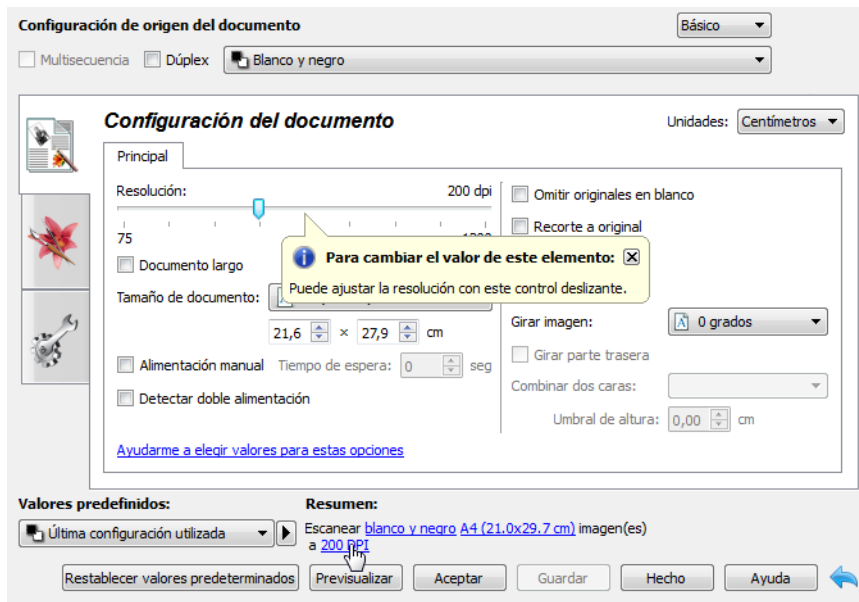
Configuración de origen del documento

Básico

Multisecuencia

Dúplex

Blanco y negro

Configuración del documento

Unidades: Centímetros

Principal

Resolución:

200 dpi

75

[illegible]

Documento largo

Tamaño de documento:

21,6 × 27,9 cm

Alimentación manual

Tiempo de espera: 0 seg

Detectar doble alimentación

Omitir originales en blanco

Recorte a original

Para cambiar el valor de este elemento:

Puede ajustar la resolución con este control deslizante.

Girar imagen: 0 grados

Girar parte trasera

Combinar dos caras:

Umbral de altura: 0,00 cm

Ayudarme a elegir valores para estas opciones

Valores predefinidos:

Última configuración utilizada

Resumen:

Escanear blanco y negro A4 (21.0x29.7 cm) imagen(es) a 200 DPI

Restablecer valores predeterminados

Previsualizar

Aceptar

Guardar

Hecho

Ayuda